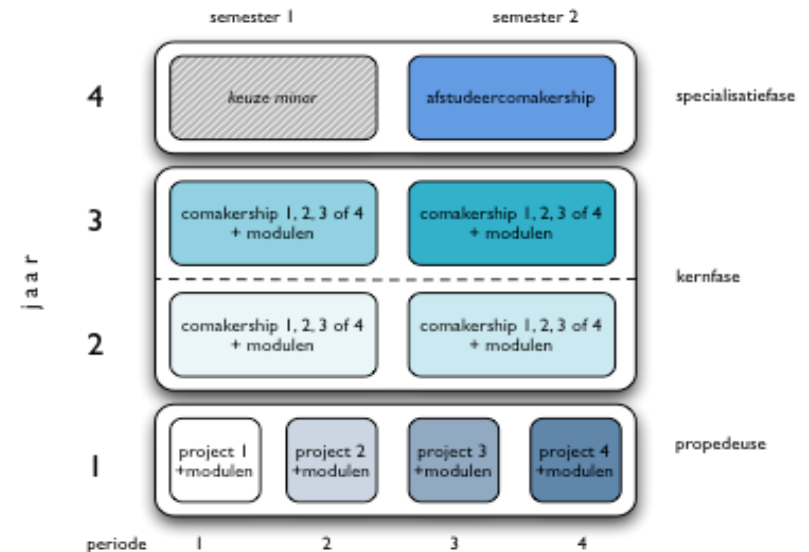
semester 1

semester 2

4

keuze minor

afstudeercomakership

specialisatiefase

3

comakership 1, 2, 3 of 4 + modulen

comakership 1, 2, 3 of 4 + modulen

jaar

kernfase

2

comakership 1, 2, 3 of 4 + modulen

comakership 1, 2, 3 of 4 + modulen

1

project 1 +modulen

project 2 +modulen

project 3 +modulen

project 4 +modulen

propedeuse

periode 1 2 3 4